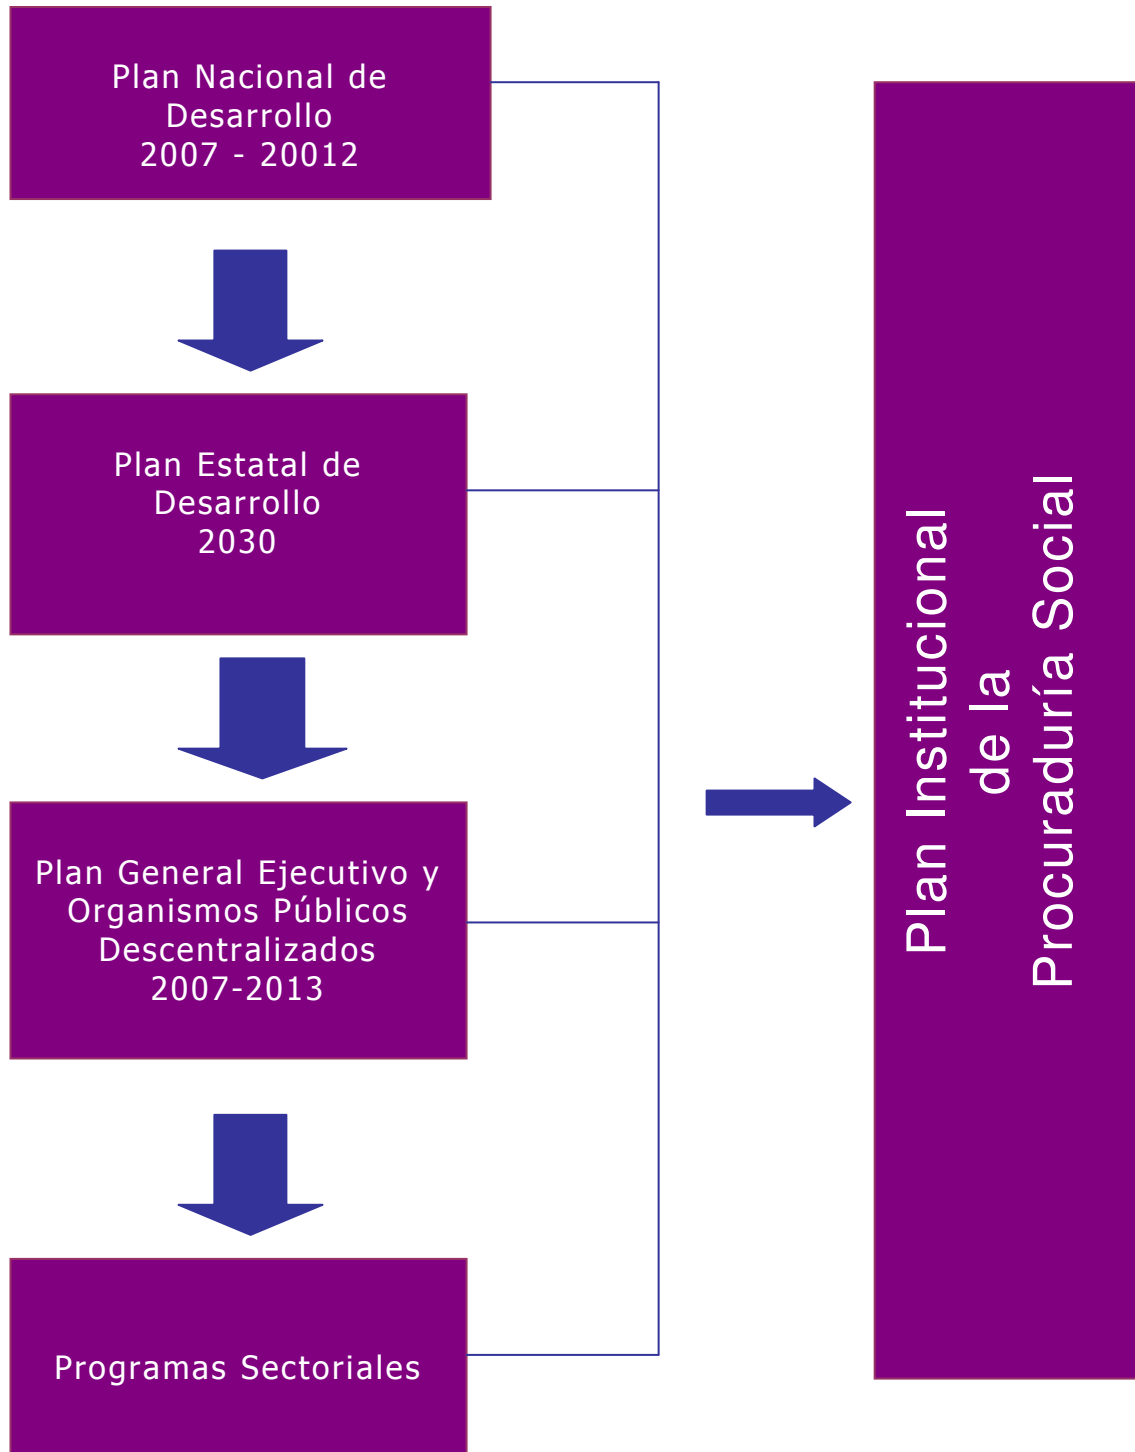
Plan Nacional de Desarrollo
2007 - 20012

Plan Estatal de Desarrollo
2030

Plan General Ejecutivo y Organismos Públicos Descentralizados
2007-2013

Programas Sectoriales

Plan Institucional de la Procuraduría Social